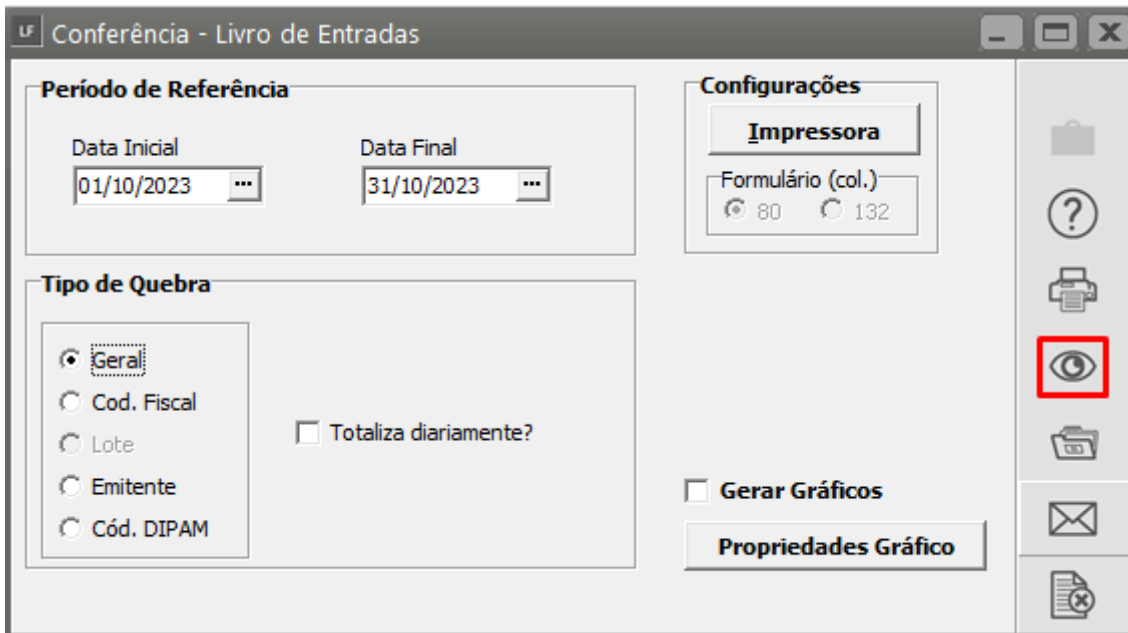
LF Conferência - Livro de Entradas

Período de Referência

Data Inicial
01/10/2023 ...

Data Final
31/10/2023 ...

Configurações

Impressora

Formulário (col.)
80
132

Tipo de Quebra

Geral
Cod. Fiscal
Lote
Emitente
Cód. DIPAM

Totaliza diariamente?

Gerar Gráficos

Propriedades Gráfico

?